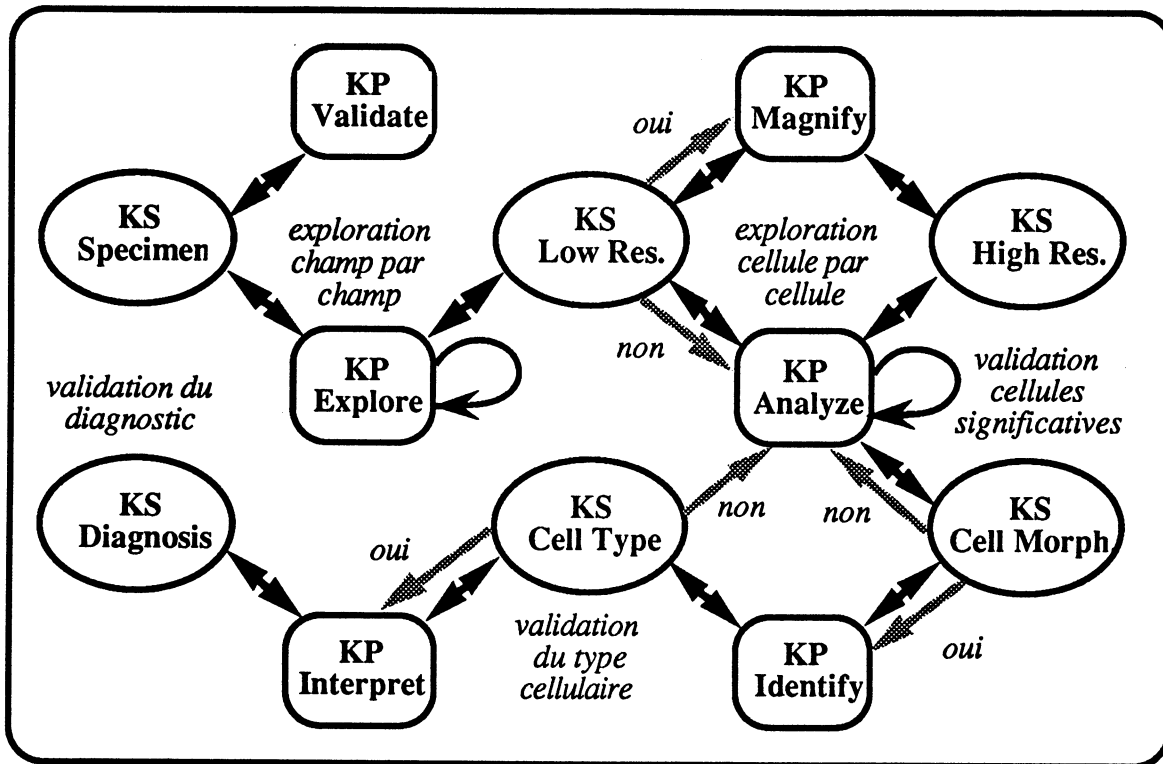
KP Validate

KS Specimen

exploration champ par champ

KP Explore

validation du diagnostic

oui

KP Magnify

KS Low Res.

exploration cellule par cellule

KS High Res.

non

KP Analyze

validation cellules significatives

KS Diagnosis

oui

KS Cell Type

non

non

KS Cell Morph.

KP Interpret

validation du type cellulaire

KP Identify

oui